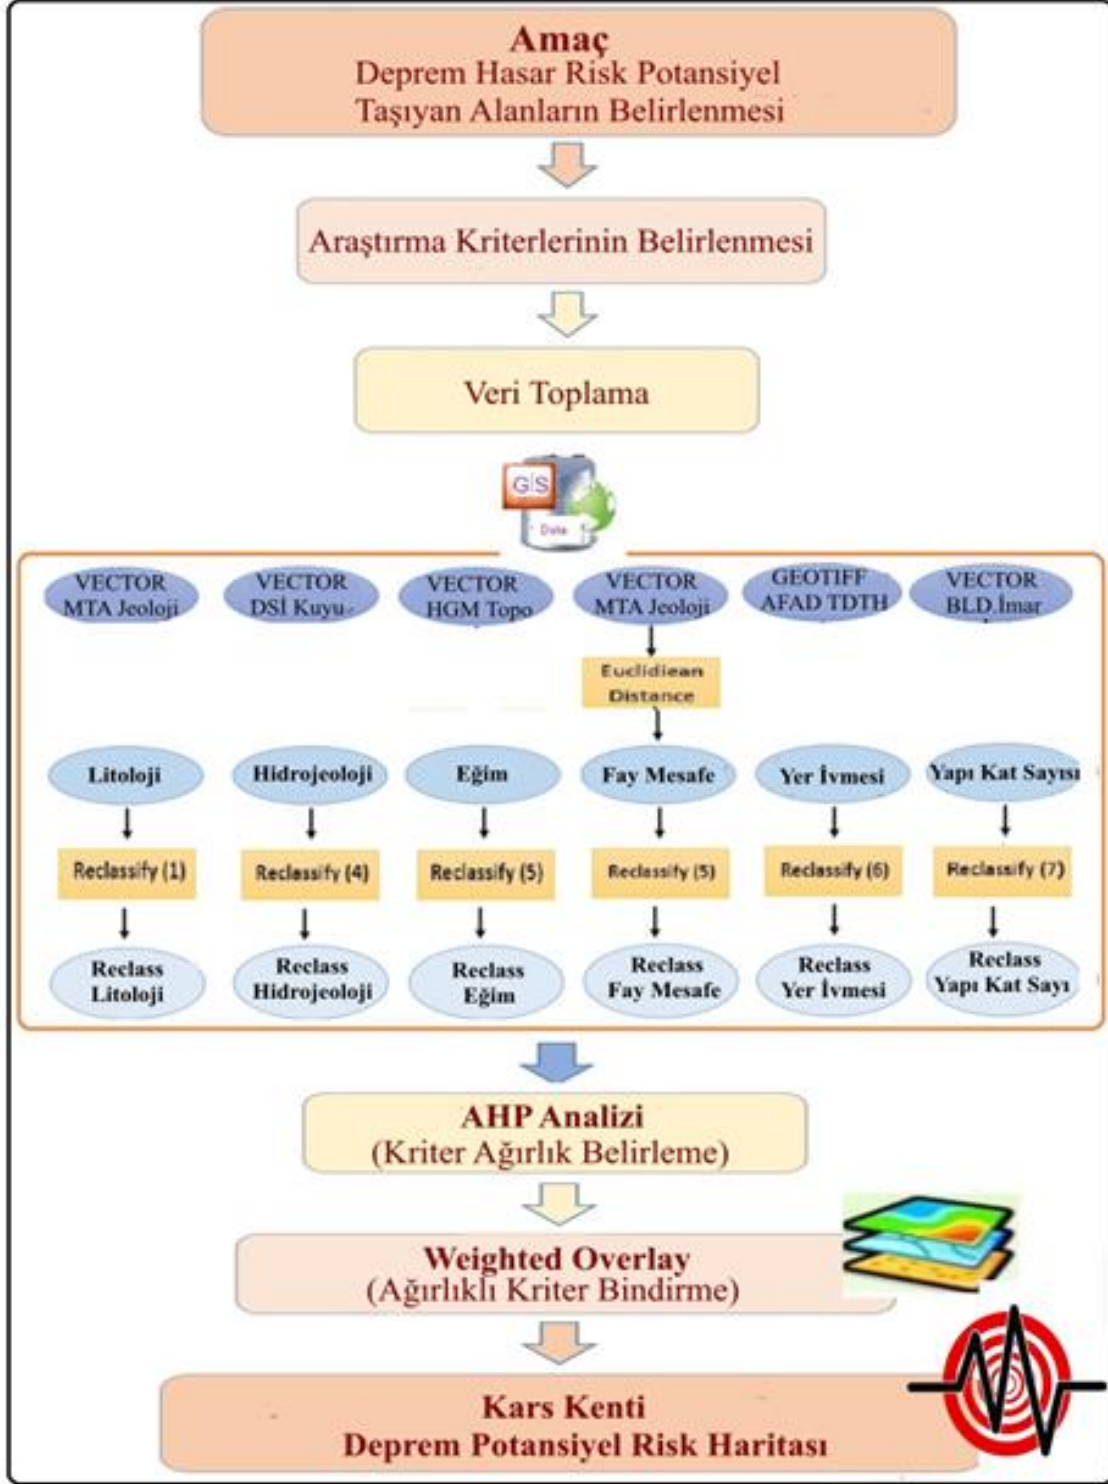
Amaç
Deprem Hasar Risk Potansiyel Taşıyan Alanların Belirlenmesi

Araştırma Kriterlerinin Belirlenmesi

Veri Toplama

GIS
Data

VECTOR MTA Jeoloji
VECTOR DSİ Kuyu
VECTOR HGM Topo
VECTOR MTA Jeoloji
GEOTIFF AFAD TDTH
VECTOR BLD.İmar

Euclidiean Distance

Litoloji
Hidrojeoloji
Eğim
Fay Mesafe
Yer İvmesi
Yapı Kat Sayısı

Reclassify (1)
Reclassify (4)
Reclassify (5)
Reclassify (5)
Reclassify (6)
Reclassify (7)

Reclass Litoloji
Reclass Hidrojeoloji
Reclass Eğim
Reclass Fay Mesafe
Reclass Yer İvmesi
Reclass Yapı Kat Sayı

AHP Analizi
(Kriter Ağırlık Belirleme)

Weighted Overlay
(Ağırlıklı Kriter Bindirme)

Kars Kenti
Deprem Potansiyel Risk Haritası